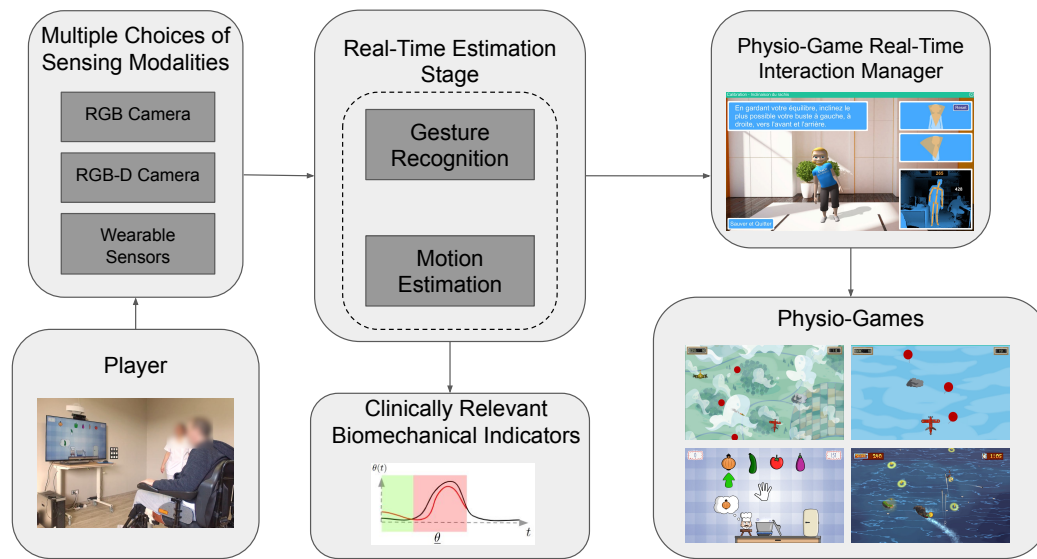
Multiple Choices of Sensing Modalities

RGB Camera

RGB-D Camera

Wearable Sensors

Real-Time Estimation Stage

Gesture Recognition

Motion Estimation

Physio-Game Real-Time Interaction Manager

En gardant votre équilibre, inclinez le plus possible votre buste à gauche, à droite, vers l'avant et l'arrière.

Sauver et Quitter

Player

Clinically Relevant Biomechanical Indicators

$\theta(t)$

$t$

$\underline{\theta}$

Physio-Games